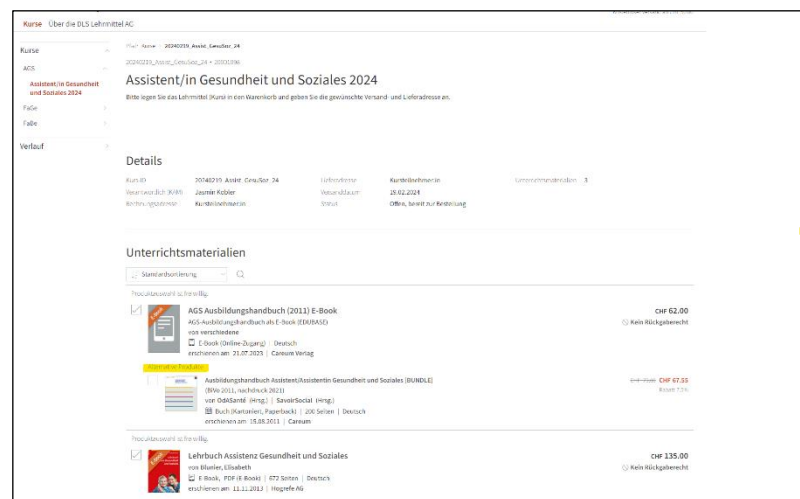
Kurse Über die DLS Lehrmittel AG

Kurse
AGS
Assistent/in Gesundheit und Soziales 2024
FaGe
FaBe
Verlauf

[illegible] Kurse / 20240219_Assist_GeuSoz_24

20240219_Assist_GeuSoz_24 • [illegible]

Assistent/in Gesundheit und Soziales 2024

Bitte legen Sie das Lehrmittel (Kurs) in den Warenkorb und geben Sie die gewünschte Versand- und Lieferadresse an.

Details

| Kurs ID | 20240219_Assist_GeuSoz_24 | Lieferadresse | Kursteilnehmer:in | Unterrichtsmaterialien | 3 |
|---|---|---|---|---|---|
| Verantwortlich WWH | Jasmin Kobler | Versanddatum | 19.02.2024 | | |
| Rechnungsadresse | Kursteilnehmer:in | Status | Offen, bereit zur Bestellung | | |

Unterrichtsmaterialien

Standardsortierung

Produktauswahl schwierig

AGS Ausbildungshandbuch (2011) E-Book
AGS-Ausbildungshandbuch als E-Book (EDUBASE)
von verschiedene
E-Book (Online-Zugang) | Deutsch
erschienen am 21.07.2023 | Careum Verlag
CHF 62.00
Kein Rückgaberecht

Alternative Produkte
Ausbildungshandbuch Assistent/Assistentin Gesundheit und Soziales (BUNDLE)
(BiVo 2011, nachdruck 2021)
von OdASanté (Hrsg.) | SavoirSocial (Hrsg.)
Buch (Kartoniert, Paperback) | 206 Seiten | Deutsch
erschienen am 15.08.2011 | Careum
CHF 71.00 CHF 67.55
Rabatt 7.1%

Produktauswahl schwierig

Lehrbuch Assistenz Gesundheit und Soziales
von Blunier, Elisabeth
E-Book, PDF (E-Book) | 672 Seiten | Deutsch
erschienen am 11.11.2013 | Hogrefe AG
CHF 135.00
Kein Rückgaberecht